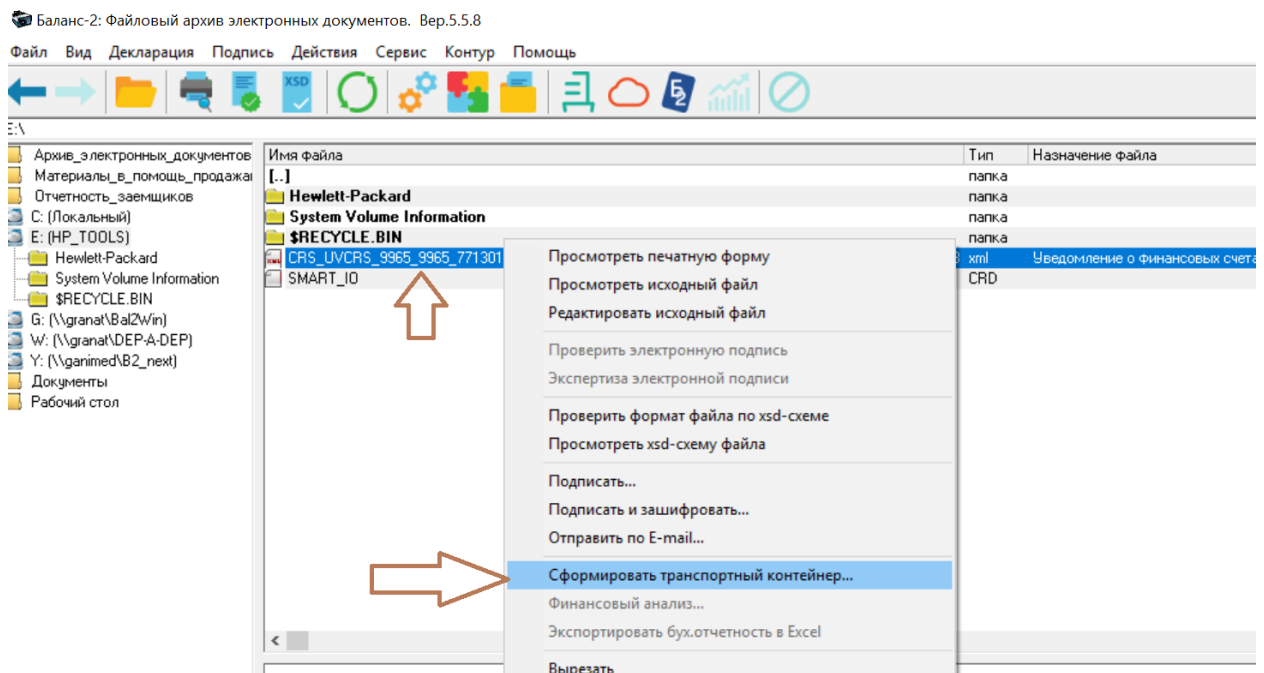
Баланс-2: Файловый архив электронных документов. Вер.5.5.8

Файл Вид Декларация Подпись Действия Сервис Контур Помощь

XSD

E:\

Архив_электронных_документов
Материалы_в_помощь_продажам
Отчетность_заемщиков
C: (Локальный)
E: (HP_TOOLS)
Hewlett-Packard
System Volume Information
$RECYCLE.BIN
G: (\\granat\Bal2Win)
W: (\\granat\DEP-A-DEP)
Y: (\\ganimed\B2_next)
Документы
Рабочий стол

| Имя файла | Тип | Назначение файла |
|---|---|---|
| [..] | папка | |
| Hewlett-Packard | папка | |
| System Volume Information | папка | |
| $RECYCLE.BIN | папка | |
| CRS_UVCRS_9965_9965_771301 | xml | Уведомление о финансовых счета |
| SMART_IO | CRD | |

Просмотреть печатную форму
Просмотреть исходный файл
Редактировать исходный файл
Проверить электронную подпись
Экспертиза электронной подписи
Проверить формат файла по xsd-схеме
Просмотреть xsd-схему файла
Подписать...
Подписать и зашифровать...
Отправить по E-mail...
Сформировать транспортный контейнер...
Финансовый анализ...
Экспортировать бух.отчетность в Excel
Вырезать